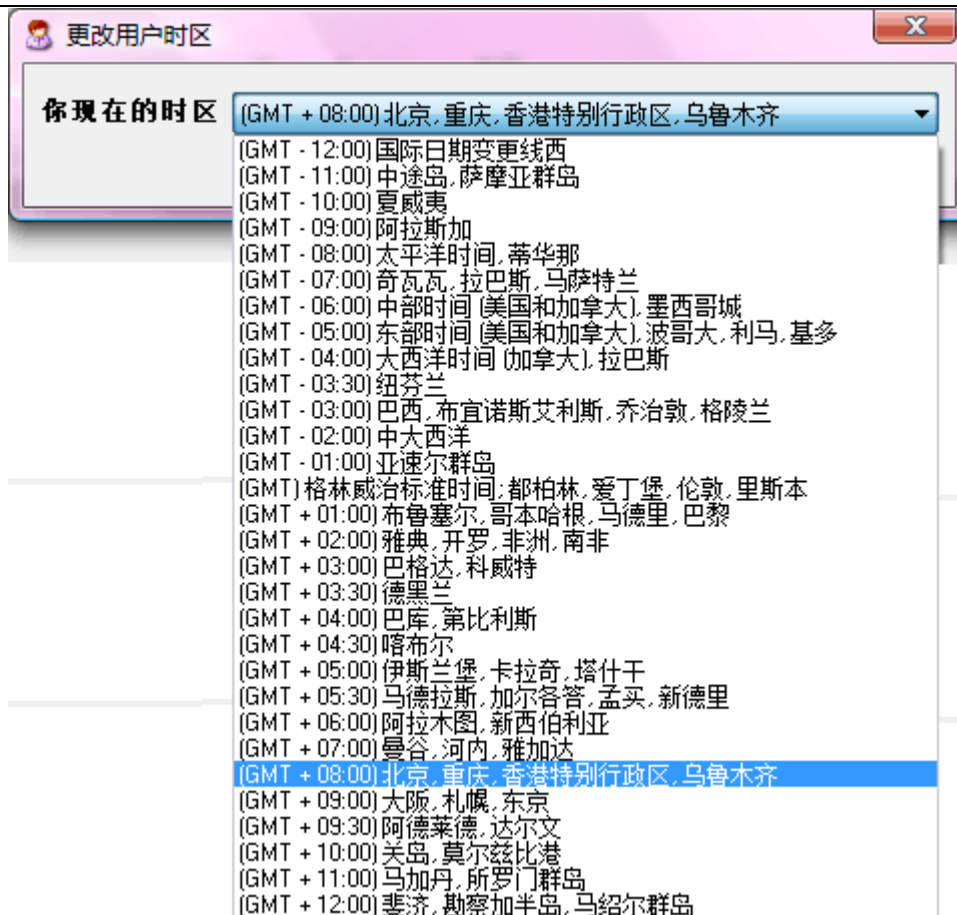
更改用户时区

你现在的时区 (GMT + 08:00) 北京, 重庆, 香港特别行政区, 乌鲁木齐

(GMT - 12:00) 国际日期变更线西
(GMT - 11:00) 中途岛, 萨摩亚群岛
(GMT - 10:00) 夏威夷
(GMT - 09:00) 阿拉斯加
(GMT - 08:00) 太平洋时间, 蒂华那
(GMT - 07:00) 奇瓦瓦, 拉巴斯, 马萨特兰
(GMT - 06:00) 中部时间 (美国和加拿大), 墨西哥城
(GMT - 05:00) 东部时间 (美国和加拿大), 波哥大, 利马, 基多
(GMT - 04:00) 大西洋时间 (加拿大), 拉巴斯
(GMT - 03:30) 纽芬兰
(GMT - 03:00) 巴西, 布宜诺斯艾利斯, 乔治敦, 格陵兰
(GMT - 02:00) 中大西洋
(GMT - 01:00) 亚速尔群岛
(GMT) 格林威治标准时间: 都柏林, 爱丁堡, 伦敦, 里斯本
(GMT + 01:00) 布鲁塞尔, 哥本哈根, 马德里, 巴黎
(GMT + 02:00) 雅典, 开罗, 非洲, 南非
(GMT + 03:00) 巴格达, 科威特
(GMT + 03:30) 德黑兰
(GMT + 04:00) 巴库, 第比利斯
(GMT + 04:30) 喀布尔
(GMT + 05:00) 伊斯兰堡, 卡拉奇, 塔什干
(GMT + 05:30) 马德拉斯, 加尔各答, 孟买, 新德里
(GMT + 06:00) 阿拉木图, 新西伯利亚
(GMT + 07:00) 曼谷, 河内, 雅加达
(GMT + 08:00) 北京, 重庆, 香港特别行政区, 乌鲁木齐
(GMT + 09:00) 大阪, 札幌, 东京
(GMT + 09:30) 阿德莱德, 达尔文
(GMT + 10:00) 关岛, 莫尔兹比港
(GMT + 11:00) 马加丹, 所罗门群岛
(GMT + 12:00) 斐济, 勘察加半岛, 马绍尔群岛